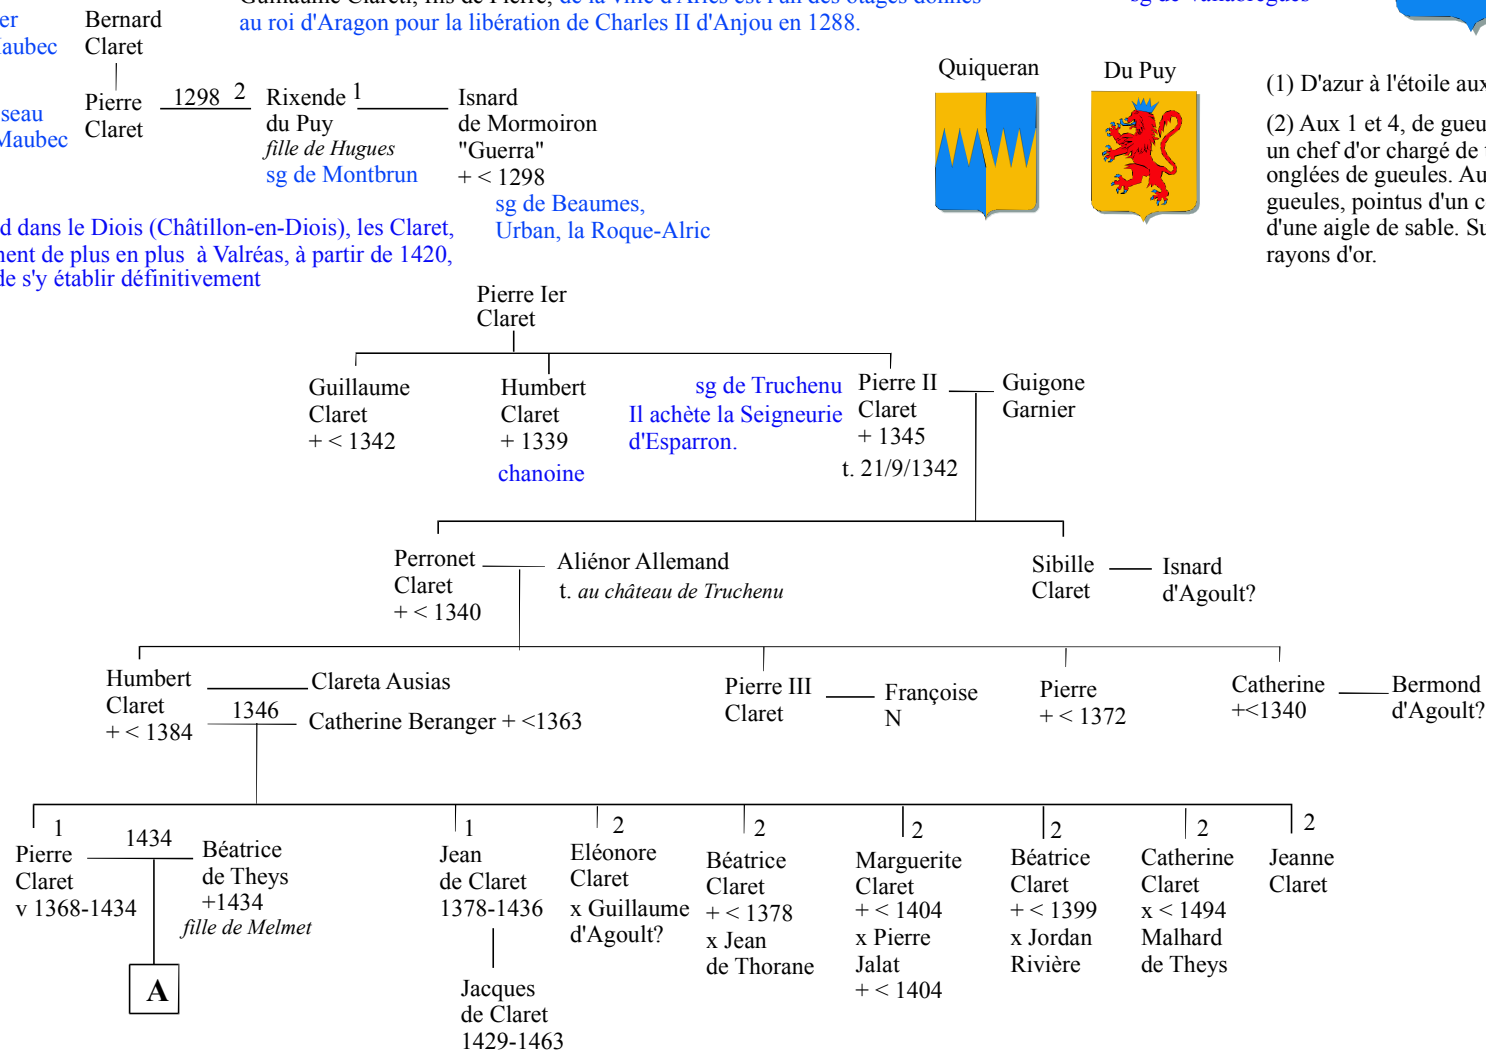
er
Maubec

Bernard
Claret

Guillaume Claret, fils de Pierre, de la ville d'Arles est l'un des otages donnés au roi d'Aragon pour la libération de Charles II d'Anjou en 1288.

sg de Vaudoregues

seau
Maubec

Pierre
Claret

1298 2

Rixende 1
du Puy
fille de Hugues
sg de Montbrun

Isnard
de Mormoiron
"Guerra"
+ < 1298
sg de Beaumes,
Urban, la Roque-Alric

Quiqueran

Du Puy

(1) D'azur à l'étoile aux

(2) Aux 1 et 4, de gueu un chef d'or chargé de onglées de gueules. Au gueules, pointus d'un c d'une aigle de sable. Su rayons d'or.

d dans le Diois (Châtillon-en-Diois), les Claret, nent de plus en plus à Valréas, à partir de 1420, de s'y établir définitivement

Pierre Ier
Claret

Guillaume
Claret
+ < 1342

Humbert
Claret
+ 1339
chanoine

sg de Truchenu
Il achète la Seigneurie d'Esparron.

Pierre II
Claret
+ 1345
t. 21/9/1342

Guigone
Garnier

Perronet
Claret
+ < 1340

Aliénor Allemand
t. au château de Truchenu

Sibille
Claret

Isnard
d'Agoult?

Humbert
Claret
+ < 1384

Clareta Ausias

1346

Catherine Beranger + <1363

Pierre III
Claret

Françoise
N

Pierre
+ < 1372

Catherine
+<1340

Bermond
d'Agoult?

1
Pierre
Claret
v 1368-1434

1434

Béatrice
de Theys
+1434
fille de Melmet

A

1
Jean
de Claret
1378-1436

Jacques
de Claret
1429-1463

2
Eléonore
Claret
x Guillaume
d'Agoult?

2
Béatrice
Claret
+ < 1378
x Jean
de Thorane

2
Marguerite
Claret
+ < 1404
x Pierre
Jalat
+ < 1404

2
Béatrice
Claret
+ < 1399
x Jordan
Rivière

2
Catherine
Claret
x < 1494
Malhard
de Theys

2
Jeanne
Claret